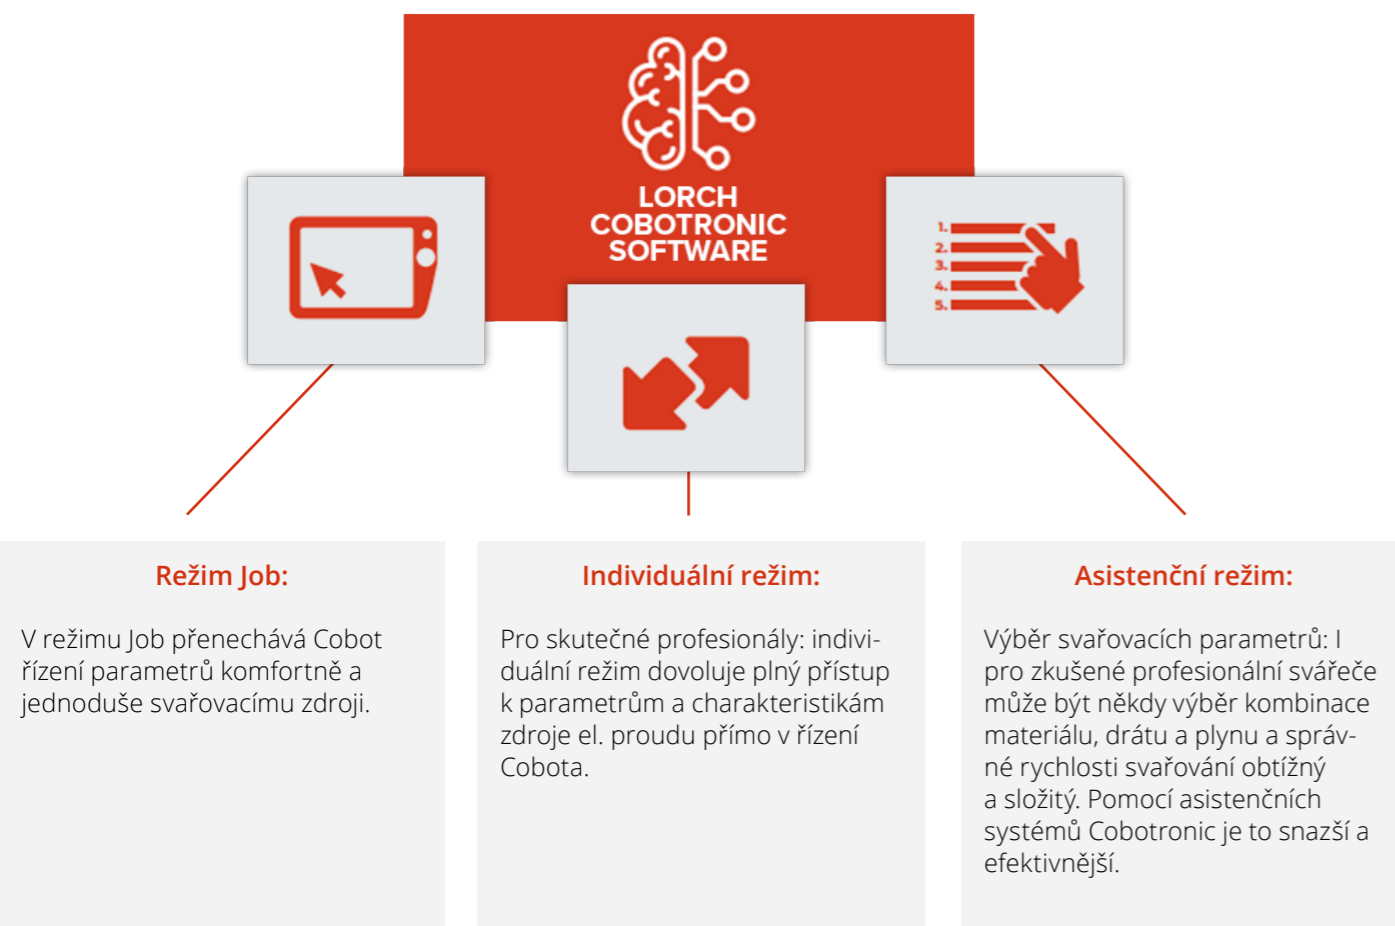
LORCH COBOTRONIC SOFTWARE

1.
2.
3.
4.
5.

Režim Job:

V režimu Job přenechává Cobot řízení parametrů komfortně a jednoduše svařovacímu zdroji.

Individuální režim:

Pro skutečné profesionály: individuální režim dovoluje plný přístup k parametrům a charakteristikám zdroje el. proudu přímo v řízení Cobota.

Asistenční režim:

Výběr svařovacích parametrů: I pro zkušené profesionální svářeče může být někdy výběr kombinace materiálu, drátu a plynu a správné rychlosti svařování obtížný a složitý. Pomocí asistenčních systémů Cobotronic je to snazší a efektivnější.